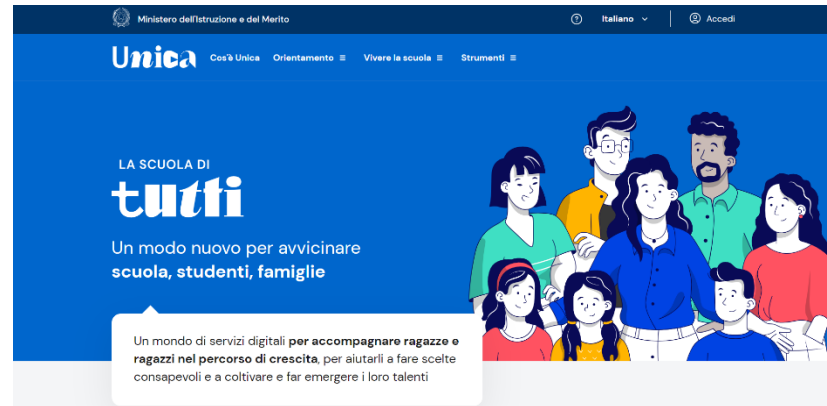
Ministero dell'Istruzione e del Merito

Italiano

Accedi

Unica

Cos'è Unica

Orientamento

Vivere la scuola

Strumenti

LA SCUOLA DI

tutti

Un modo nuovo per avvicinare **scuola, studenti, famiglie**

Un mondo di servizi digitali **per accompagnare ragazze e ragazzi nel percorso di crescita**, per aiutarli a fare scelte consapevoli e a coltivare e far emergere i loro talenti